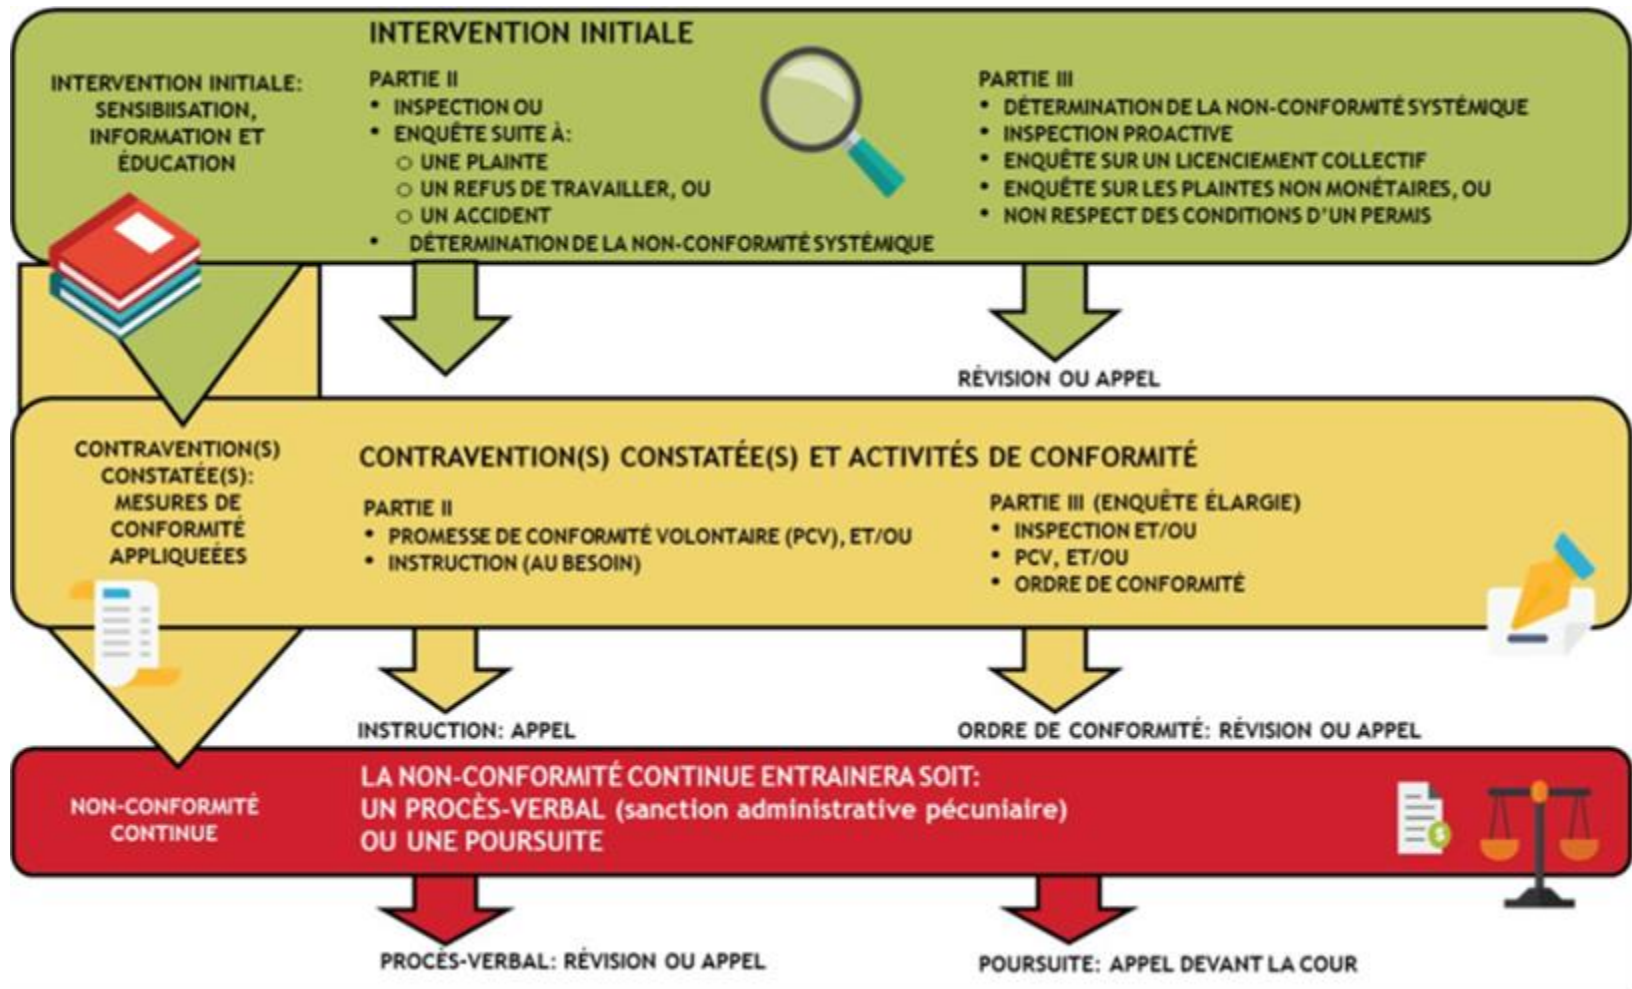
INTERVENTION INITIALE: SENSIBIISATION, INFORMATION ET ÉDUCATION

INTERVENTION INITIALE

PARTIE II
- INSPECTION OU
- ENQUÊTE SUITE À:
  - UNE PLAINTE
  - UN REFUS DE TRAVAILLER, OU
  - UN ACCIDENT
- DÉTERMINATION DE LA NON-CONFORMITÉ SYSTÉMIQUE

PARTIE III
- DÉTERMINATION DE LA NON-CONFORMITÉ SYSTÉMIQUE
- INSPECTION PROACTIVE
- ENQUÊTE SUR UN LICENCIEMENT COLLECTIF
- ENQUÊTE SUR LES PLAINTES NON MONÉTAIRES, OU
- NON RESPECT DES CONDITIONS D'UN PERMIS

RÉVISION OU APPEL

CONTRAVENTION(S) CONSTATÉE(S): MESURES DE CONFORMITÉ APPLIQUEÉES

CONTRAVENTION(S) CONSTATÉE(S) ET ACTIVITÉS DE CONFORMITÉ

PARTIE II
- PROMESSE DE CONFORMITÉ VOLONTAIRE (PCV), ET/OU
- INSTRUCTION (AU BESOIN)

PARTIE III (ENQUÊTE ÉLARGIE)
- INSPECTION ET/OU
- PCV, ET/OU
- ORDRE DE CONFORMITÉ

INSTRUCTION: APPEL

ORDRE DE CONFORMITÉ: RÉVISION OU APPEL

NON-CONFORMITÉ CONTINUE

LA NON-CONFORMITÉ CONTINUE ENTRAINERA SOIT:
UN PROCÈS-VERBAL (sanction administrative pécuniaire)
OU UNE POURSUITE

PROCÈS-VERBAL: RÉVISION OU APPEL

POURSUITE: APPEL DEVANT LA COUR